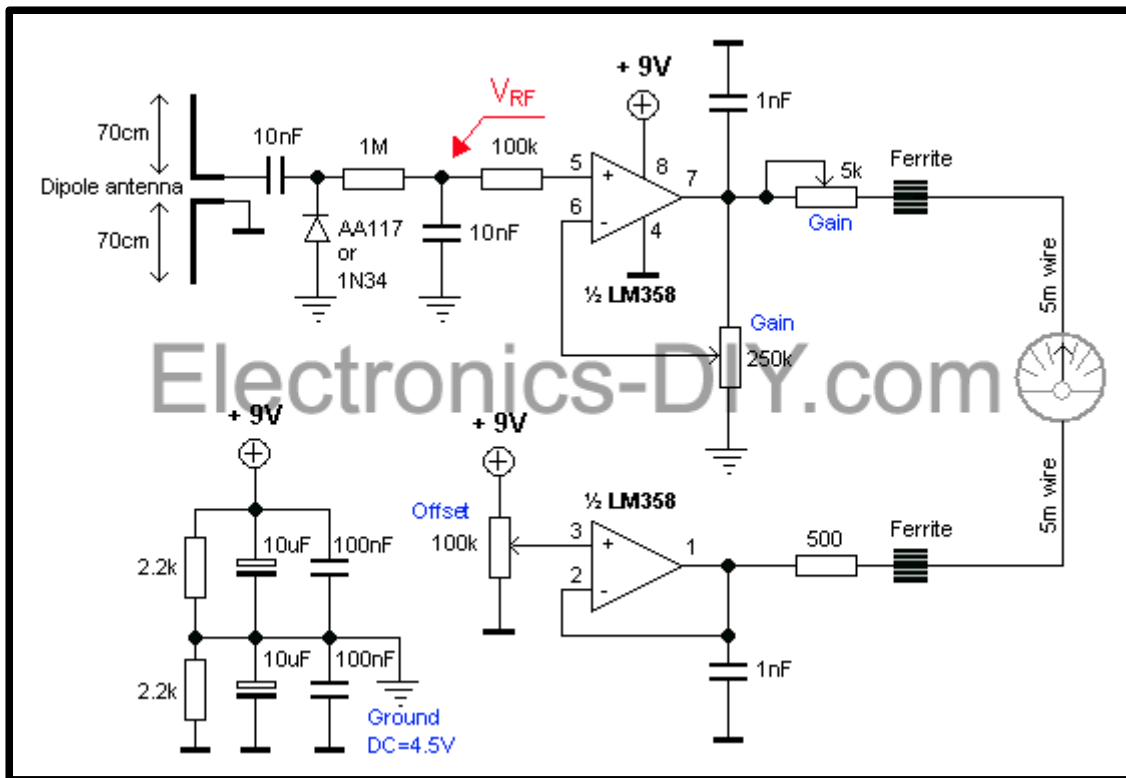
70cm
Dipole antenna
70cm
10nF
1M
AA117
or
1N34
$V_{RF}$
10nF
100k
5
6
+ 9V
8
7
4
½ LM358
1nF
5k
Gain
Ferrite
Gain
250k
5m wire
5m wire
Electronics-DIY.com
+ 9V
2.2k
10uF
100nF
2.2k
10uF
100nF
Ground
DC=4.5V
+ 9V
Offset
100k
½ LM358
3
2
1
500
Ferrite
1nF